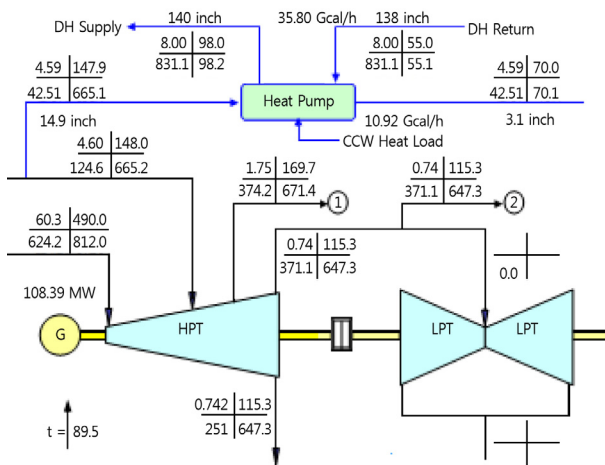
DH Supply
140 inch
35.80 Gcal/h
138 inch
DH Return

| 8.00 | 98.0 |
|---|---|
| 831.1 | 98.2 |

| 8.00 | 55.0 |
|---|---|
| 831.1 | 55.1 |

| 4.59 | 147.9 |
|---|---|
| 42.51 | 665.1 |

Heat Pump

| 4.59 | 70.0 |
|---|---|
| 42.51 | 70.1 |

10.92 Gcal/h
3.1 inch
14.9 inch
CCW Heat Load

| 4.60 | 148.0 |
|---|---|
| 124.6 | 665.2 |

| 1.75 | 169.7 |
|---|---|
| 374.2 | 671.4 |

1

| 0.74 | 115.3 |
|---|---|
| 371.1 | 647.3 |

2

| 60.3 | 490.0 |
|---|---|
| 624.2 | 812.0 |

| 0.74 | 115.3 |
|---|---|
| 371.1 | 647.3 |

0.0

108.39 MW
G
HPT
LPT
LPT

| 0.742 | 115.3 |
|---|---|
| 251 | 647.3 |

t = 89.5